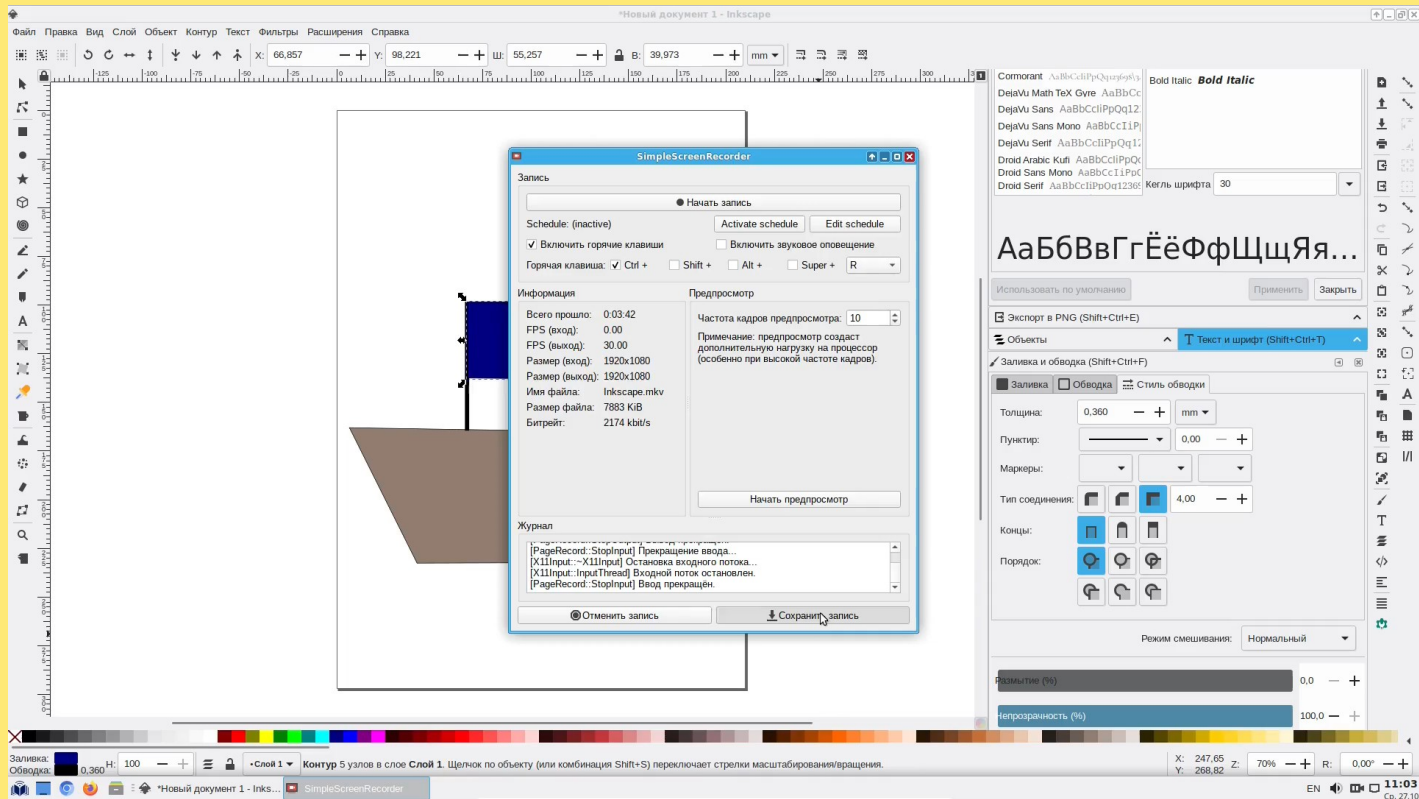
*Новый документ 1 - Inkscape

Файл Правка Вид Слой Объект Контур Текст Фильтры Расширения Справка

X: 66,857 Y: 98,221 Ш: 55,257 В: 39,973 mm

Cormorant
DejaVu Math TeX Gyre
DejaVu Sans
DejaVu Sans Mono
DejaVu Serif
Droid Arabic Kufi
Droid Sans Mono
Droid Serif

Bold Italic Bold Italic

Кегль шрифта 30

АаБбВвГгЁёФфЩщЯя...

Использовать по умолчанию Применить Закрыть

Экспорт в PNG (Shift+Ctrl+E)
Объекты
Текст и шрифт (Shift+Ctrl+T)
Заливка и обводка (Shift+Ctrl+F)

Заливка Обводка Стиль обводки

Толщина: 0,360 mm
Пунктир: 0,00
Маркеры:
Тип соединения: 4,00
Концы:
Порядок:

Режим смешивания: Нормальный

Размытие (%) 0,0
Непрозрачность (%) 100,0

SimpleScreenRecorder

Запись
Начать запись
Schedule: (inactive) Activate schedule Edit schedule
Включить горячие клавиши Включить звуковое оповещение
Горячая клавиша: Ctrl + Shift + Alt + Super + R

Информация
Всего прошло: 0:03:42
FPS (вход): 0.00
FPS (выход): 30.00
Размер (вход): 1920x1080
Размер (выход): 1920x1080
Имя файла: Inkscape.mkv
Размер файла: 7883 KiB
Битрейт: 2174 kbit/s

Предпросмотр
Частота кадров предпросмотра: 10
Примечание: предпросмотр создаст дополнительную нагрузку на процессор (особенно при высокой частоте кадров).
Начать предпросмотр

Журнал
[PageRecord::StopInput] Прекращение ввода...
[X11Input::~X11Input] Остановка входного потока...
[X11Input::InputThread] Входной поток остановлен.
[PageRecord::StopInput] Ввод прекращён.

Отменить запись Сохранить запись

Заливка: Обводка: 0,360 Н: 100 •Слой 1 Контур 5 узлов в слое Слой 1. Щелчок по объекту (или комбинация Shift+S) переключает стрелки масштабирования/вращения.
X: 247,65 Y: 268,82 Z: 70% R: 0,00°

*Новый документ 1 - Inks... SimpleScreenRecorder EN 11:03 Ср, 27.10